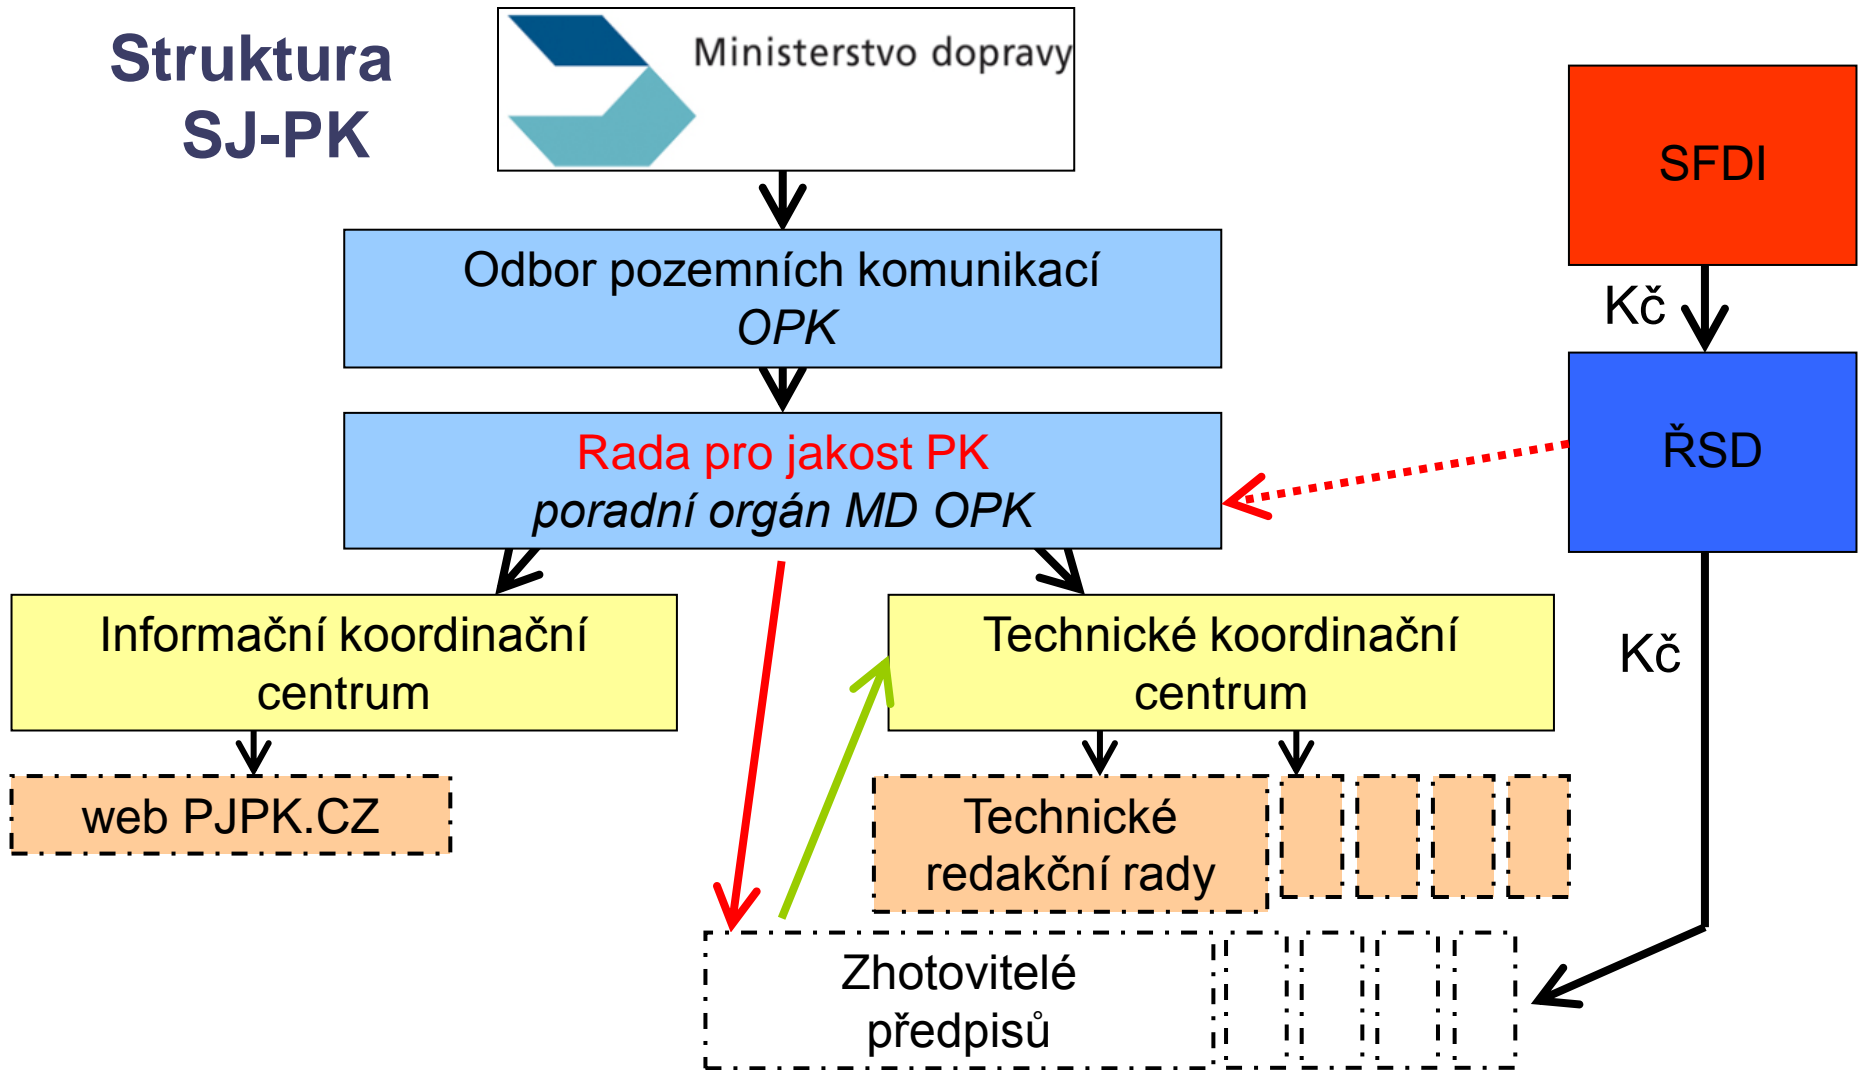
Struktura SJ-PK

Ministerstvo dopravy

SFDI

Kč

Odbor pozemních komunikací
OPK

Rada pro jakost PK
poradní orgán MD OPK

ŘSD

Informační koordinační centrum

Technické koordinační centrum

Kč

web PJPK.CZ

Technické redakční rady

Zhotovitelé předpisů